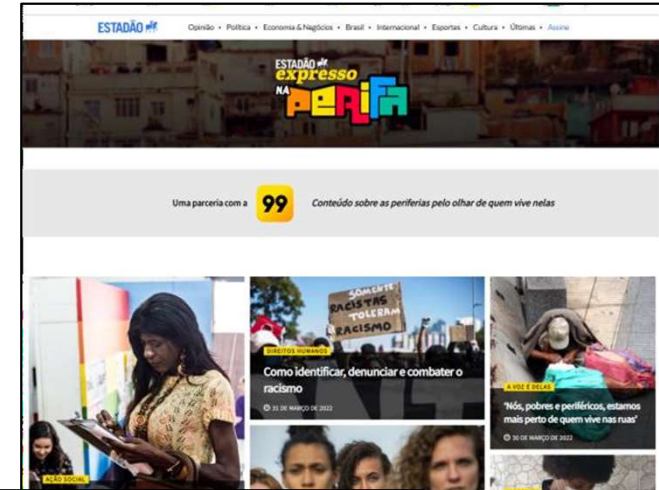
ESTADÃO

Opinião • Política • Economia & Negócios • Brasil • Internacional • Esportes • Cultura • Últimas • Assine

ESTADÃO expresso NA PERIFA

Uma parceria com a 99 Conteúdo sobre as periferias pelo olhar de quem vive nelas

SOMENTE RACISTAS TOLERAM RACISMO

DIREITOS HUMANOS

Como identificar, denunciar e combater o racismo

31 DE MARÇO DE 2022

A VOZ É DELAS

'Nós, pobres e periféricos, estamos mais perto de quem vive nas ruas'

30 DE MARÇO DE 2022

AÇÃO SOCIAL